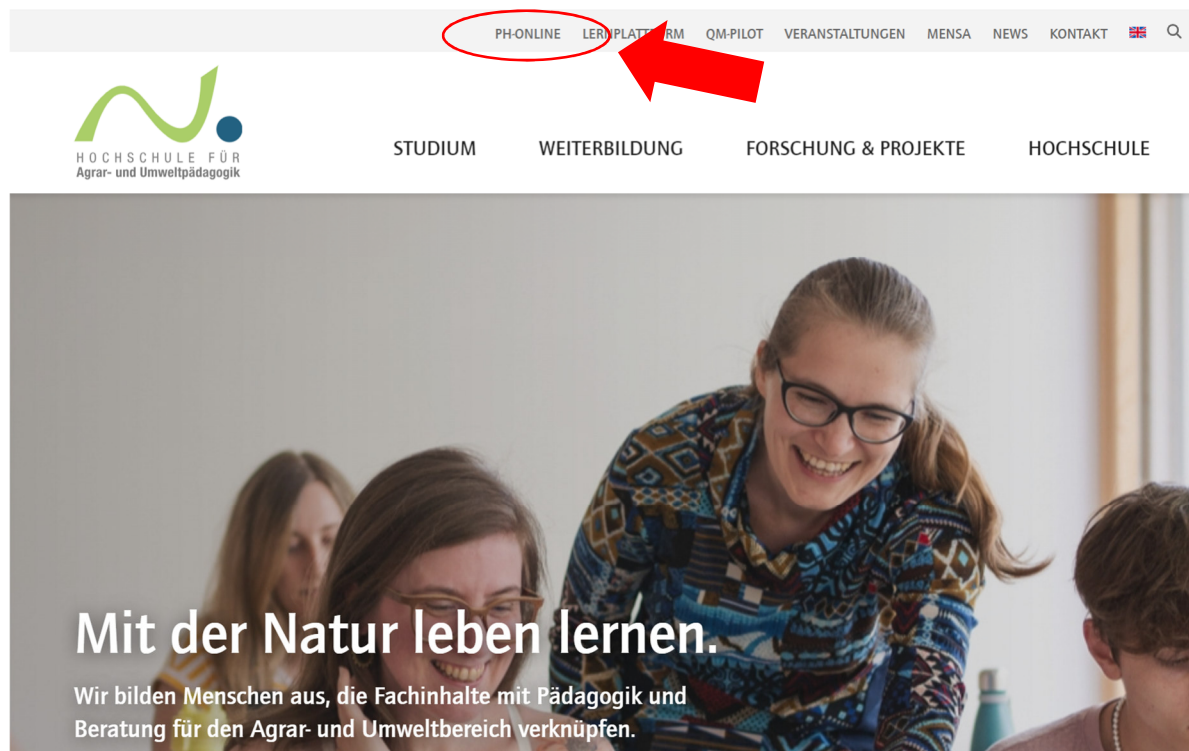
PH-ONLINE LERNPLATT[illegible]RM QM-PILOT VERANSTALTUNGEN MENSA NEWS KONTAKT

HOCHSCHULE FÜR
Agrar- und Umweltpädagogik

STUDIUM WEITERBILDUNG FORSCHUNG & PROJEKTE HOCHSCHULE

Mit der Natur leben lernen.

Wir bilden Menschen aus, die Fachinhalte mit Pädagogik und Beratung für den Agrar- und Umweltbereich verknüpfen.